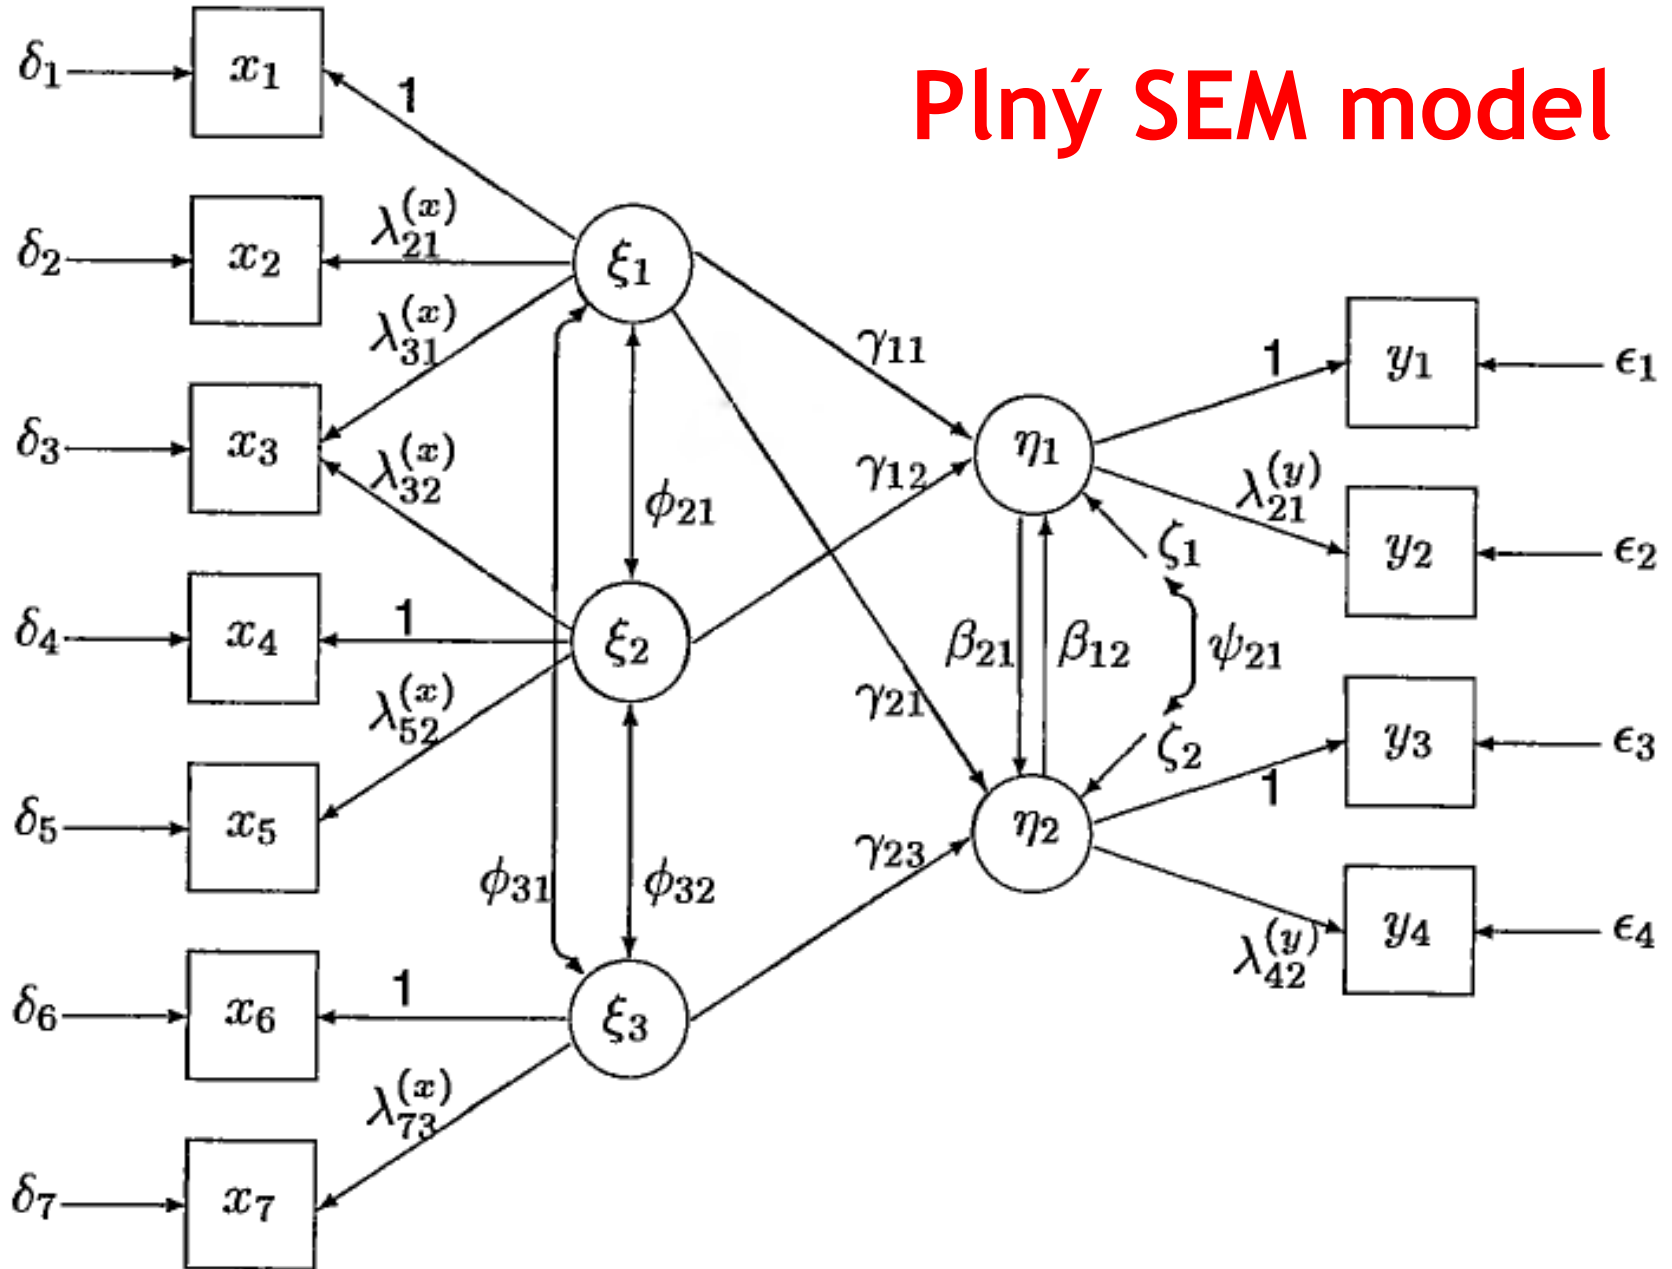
Plný SEM model

$\delta_1$ $x_1$ 1
$\delta_2$ $x_2$ $\lambda_{21}^{(x)}$
$\lambda_{31}^{(x)}$
$\delta_3$ $x_3$ $\lambda_{32}^{(x)}$
$\delta_4$ $x_4$ 1
$\lambda_{52}^{(x)}$
$\delta_5$ $x_5$
$\delta_6$ $x_6$ 1
$\lambda_{73}^{(x)}$
$\delta_7$ $x_7$

$\xi_1$ $\xi_2$ $\xi_3$
$\phi_{21}$ $\phi_{31}$ $\phi_{32}$

$\gamma_{11}$ $\gamma_{12}$ $\gamma_{21}$ $\gamma_{23}$

$\eta_1$ $\eta_2$
$\beta_{21}$ $\beta_{12}$
$\zeta_1$ $\psi_{21}$ $\zeta_2$

1 $y_1$ $\epsilon_1$
$\lambda_{21}^{(y)}$ $y_2$ $\epsilon_2$
1 $y_3$ $\epsilon_3$
$\lambda_{42}^{(y)}$ $y_4$ $\epsilon_4$